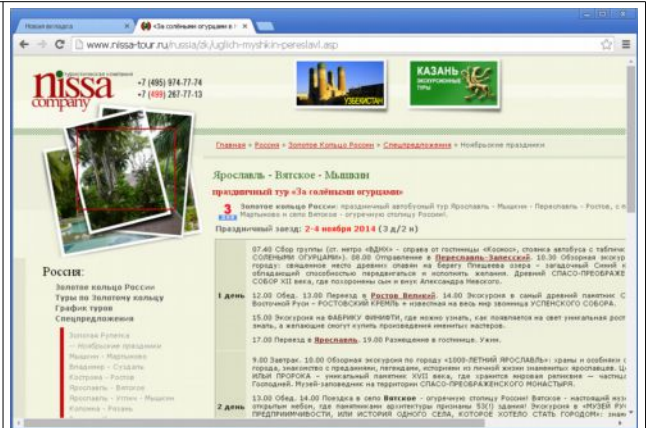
Новая вкладка
«За солёными огурцами» в г
www.nissa-tour.ru/russia/zk/uglich-myshkin-pereslavl.asp

туристическая компания
nissa company
+7 (495) 974-77-74
+7 (499) 267-77-13

УЗБЕКИСТАН
КАЗАНЬ экскурсионные туры

Главная » Россия » Золотое Кольцо России » Спецпредложения » Ноябрьские праздники

Ярославль - Вятское - Мышкин

праздничный тур «За солёными огурцами»

3 дня
Золотое кольцо России: праздничный автобусный тур Ярославль - Мышкин - Переславль - Ростов, с п Марьково и село Вятское - огуречную столицу России!.

Праздничный заезд: 2-4 ноября 2014 (3 д/2 н)

Россия:
Золотое кольцо России
Туры по Золотому кольцу
График туров
Спецпредложения

Золотое Кольцо
— Ноябрьские праздники
Мышкин - Марьково
Владимир - Суздаль
Кострома - Ростов
Ярославль - Вятское
Ярославль - Углич - Мышкин
Коломна - Рязань

| 1 день | 07.40 Сбор группы (ст. метро «ВДНХ» - справа от гостиницы «Космос», стоянка автобуса с табличкой СОЛЕНЫМИ ОГУРЦАМИ»). 08.00 Отправление в Переславль-Залесский. 10.30 Обзорная экскур городу: священное место древних славян на берегу Плещеева озера - загадочный Синий к обладающий способностью передвигаться и исполнять желания. Древний СПАСО-ПРЕОБРАЖЕ СОБОР XII века, где похоронены сын и внук Александра Невского.<br>12.00 Обед. 13.00 Переезд в Ростов Великий. 14.00 Экскурсия в самый древний памятник С Восточной Руси - РОСТОВСКИЙ КРЕМЛЬ « известная на весь мир звонница УСПЕНСКОГО СОБОРА.<br>15.00 Экскурсия на ФАБРИКУ ФИНИФТИ, где можно узнать, как появляется на свет уникальная рост эмаль, а желающие смогут купить произведения именитых мастеров.<br>17.00 Переезд в Ярославль. 19.00 Размещение в гостинице. Ужин. |
|---|---|
| 2 день | 9.00 Завтрак. 10.00 Обзорная экскурсия по городу «1000-ЛЕТНИЙ ЯРОСЛАВЛЬ»: храмы и особняки с города, знакомство с преданиями, легендами, историями из личной жизни знаменитых ярославцев. Ц ИЛЬИ ПРОРОКА – уникальный памятник XVII века, где хранится мировая реликвия — частица Господней. Музей-заповедник на территории СПАСО-ПРЕОБРАЖЕНСКОГО МОНАСТЫРЯ.<br>13.00 Обед. 14.00 Поездка в село Вятское - огуречную столицу России! Вятское - настоящий му открытым небом, где памятниками архитектуры признаны 53(!) здания! Экскурсия в «МУЗЕЙ РУ ПРЕДПРИНИМАТЕЛЬСТВА, ИЛИ ИСТОРИЯ ОДНОГО СЕЛА, КОТОРОЕ ХОТЕЛО СТАТЬ ГОРОДОМ»: знак |